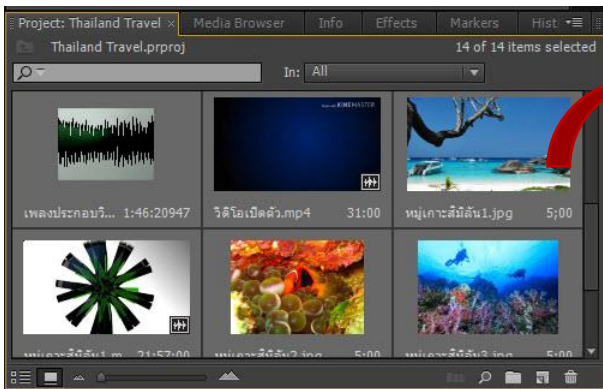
Project: Thailand Travel × Media Browser Info Effects Markers Hist

Thailand Travel.prproj

14 of 14 items selected

In: All

KINEMASTER

เพลงประกอบวิ... 1:46:20947

วิดิโอเปิดตัว.mp4 31:00

หมู่เกาะสิมิลัน1.jpg 5;00

หมู่เกาะสิมิลัน1.m... 21:57:00

หมู่เกาะสิมิลัน2.jpg 5:00

หมู่เกาะสิมิลัน3.jpg 5:00